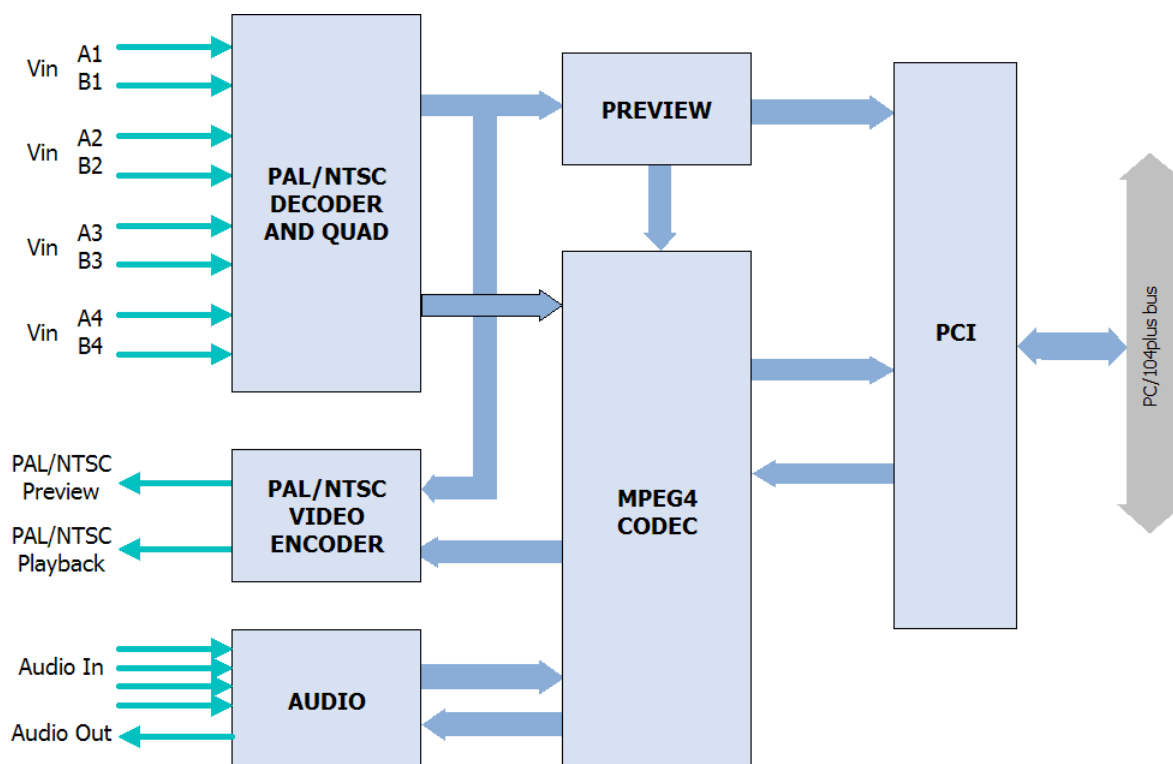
Vin A1
B1

Vin A2
B2

Vin A3
B3

Vin A4
B4

PAL/NTSC DECODER AND QUAD

PREVIEW

MPEG4 CODEC

PCI

PC/104plus bus

PAL/NTSC Preview

PAL/NTSC Playback

PAL/NTSC VIDEO ENCODER

Audio In

Audio Out

AUDIO